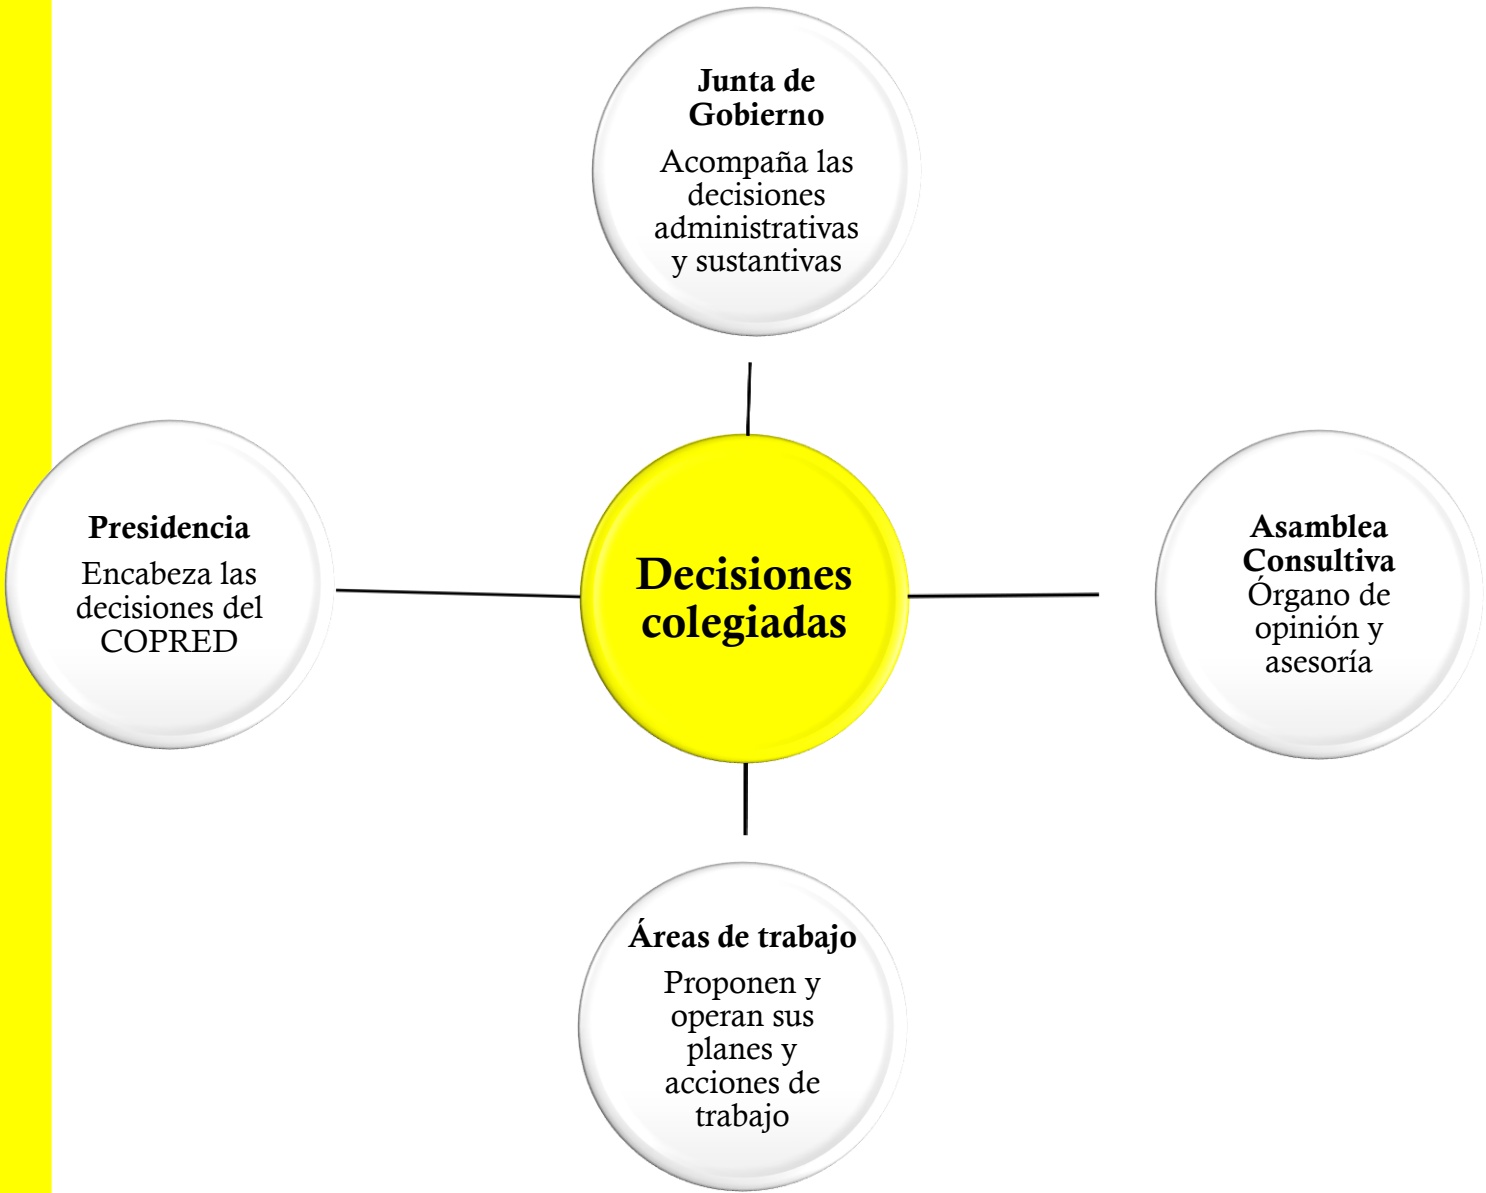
**Junta de Gobierno**

Acompaña las decisiones administrativas y sustantivas

**Presidencia**

Encabeza las decisiones del COPRED

**Decisiones colegiadas**

**Asamblea Consultiva**

Órgano de opinión y asesoría

**Áreas de trabajo**

Proponen y operan sus planes y acciones de trabajo